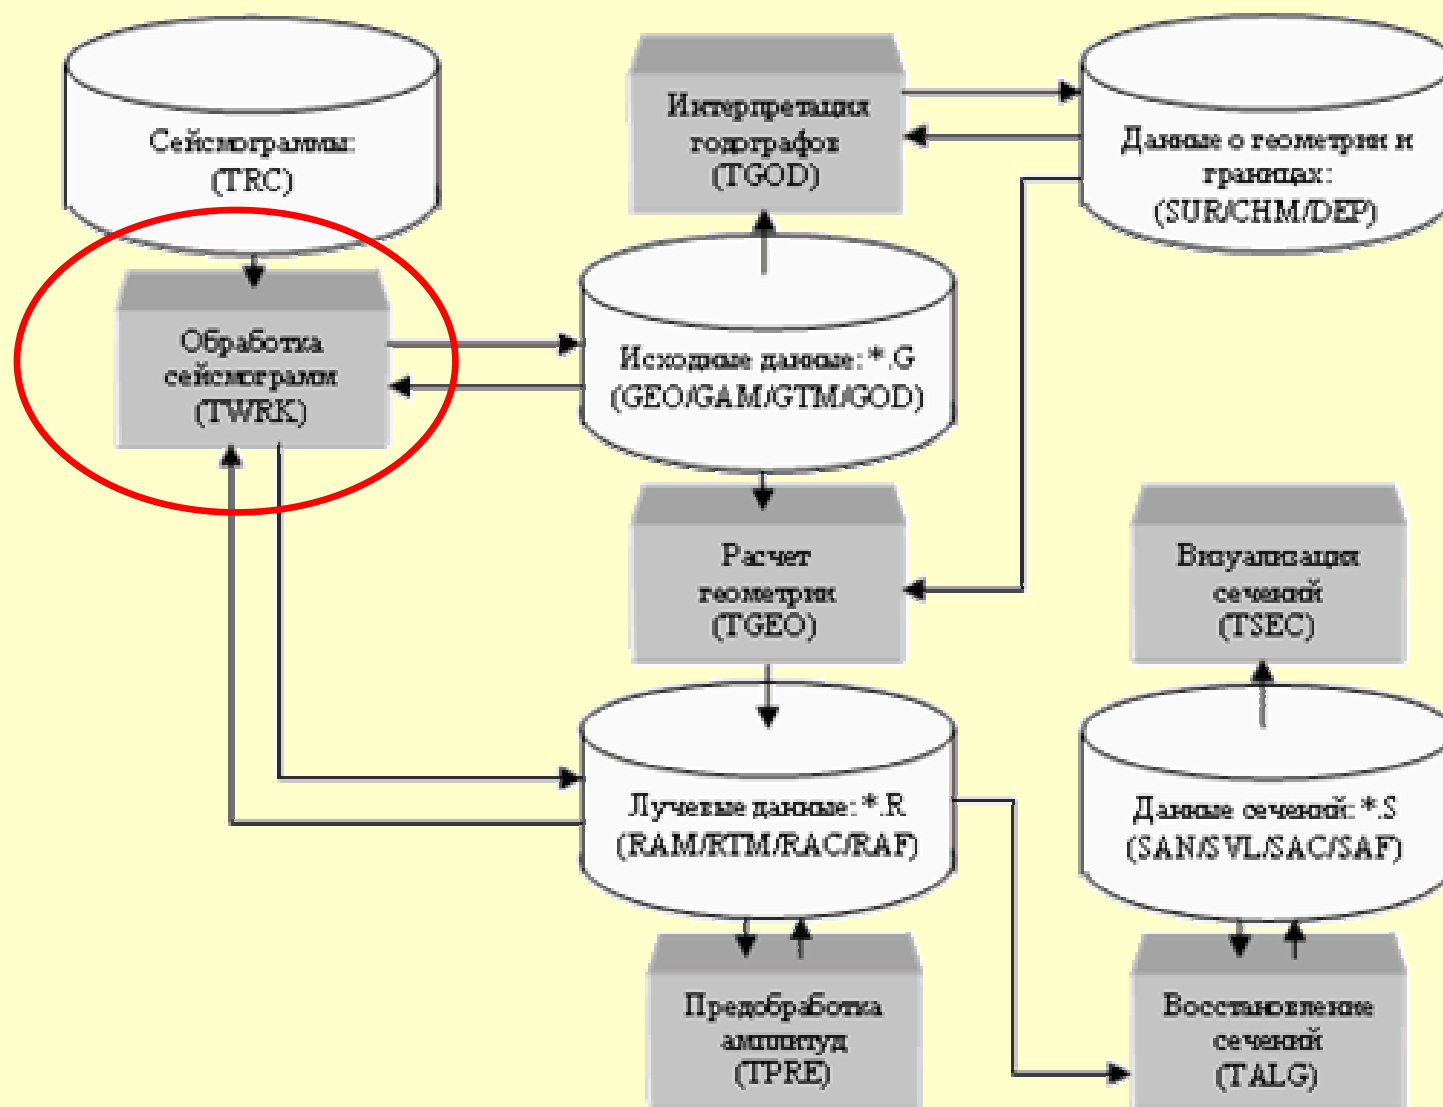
Сейсмограммы:
(TRC)

Интерпретация годографов
(TGOD)

Данные о геометрии и границах:
(SUR/CHM/DEP)

Обработка сейсмограмм
(TWRK)

Исходные данные: *.G
(GEO/GAM/GTM/GOD)

Расчет геометрии
(TGEO)

Визуализация сечений
(TSEC)

Лучевые данные: *.R
(RAM/RTM/RAC/RAF)

Данные сечений: *.S
(SAN/SVL/SAC/SAF)

Предобработка амплитуд
(TPRE)

Восстановление сечений
(TALG)